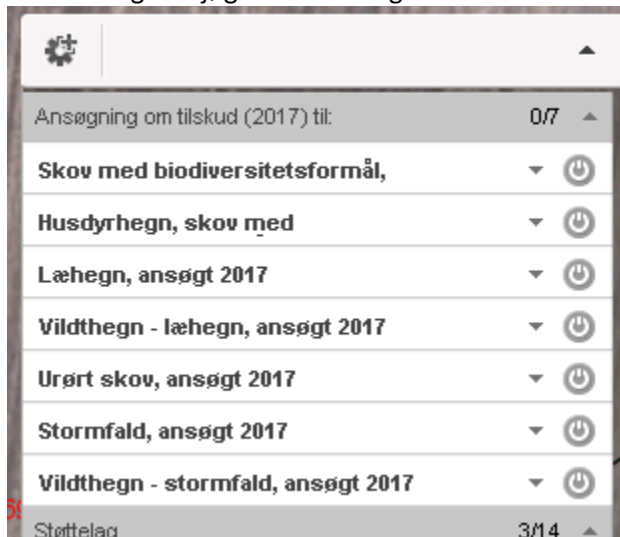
Ansøgning om tilskud (2017) til: 0/7

Skov med biodiversitetsformål,

Husdyrhegn, skov med

Læhegn, ansøgt 2017

Vildthegn - læhegn, ansøgt 2017

Urørt skov, ansøgt 2017

Stormfald, ansøgt 2017

Vildthegn - stormfald, ansøgt 2017

Støttelag 3/14